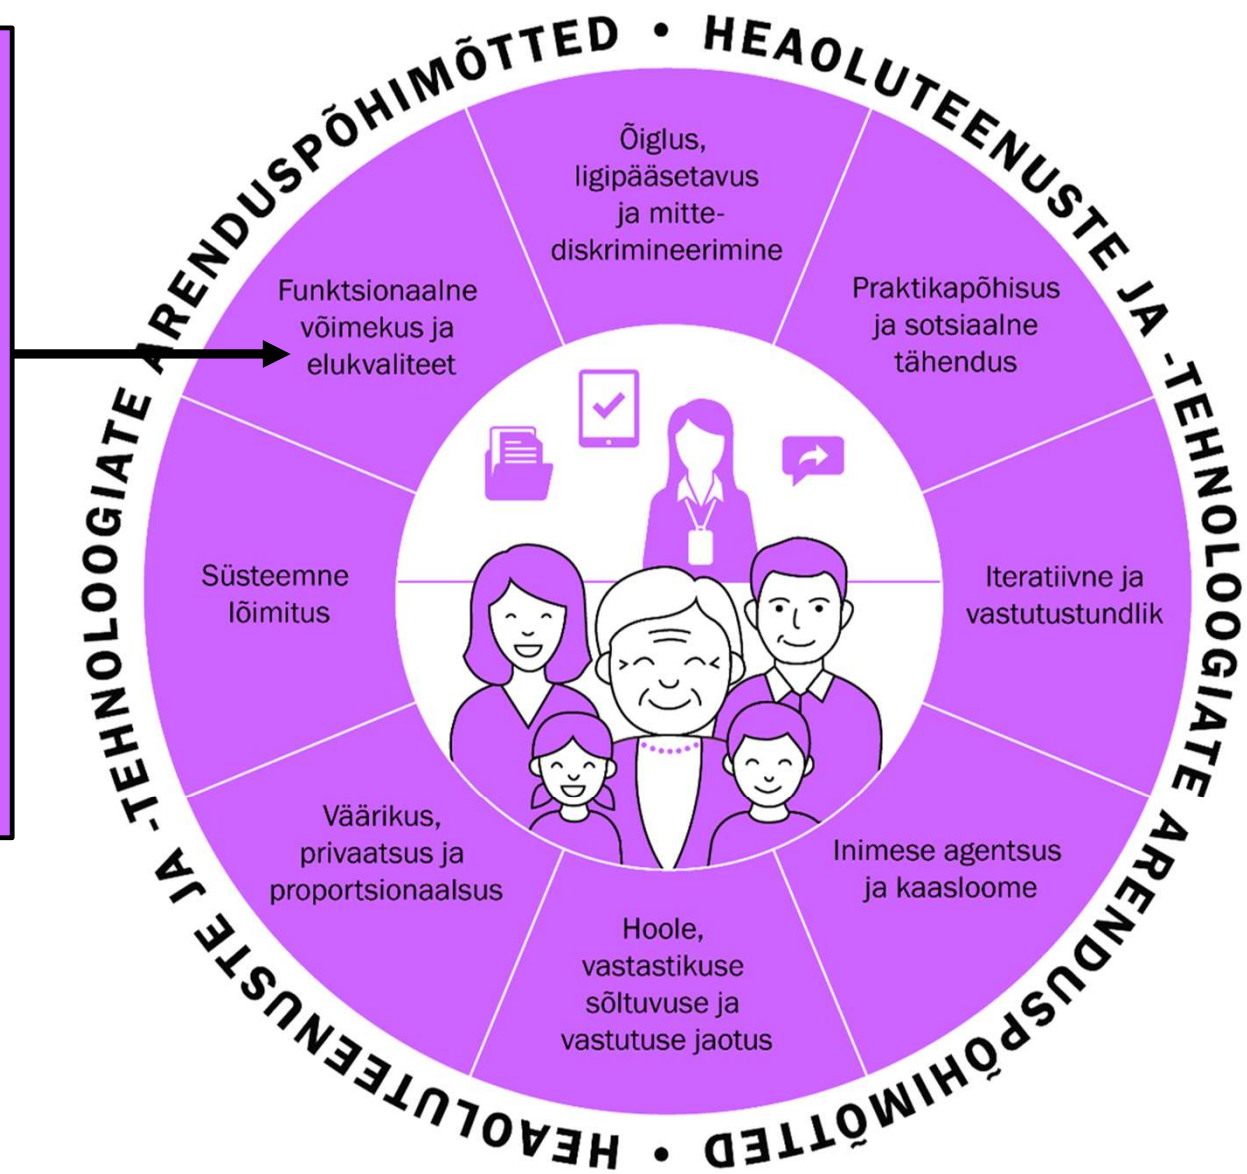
HEAOLUTEENUSTE JA -TEHNOLOOGIATE ARENDUSPÕHIMÕTTED • HEAOLUTEENUSTE JA -TEHNOLOOGIATE ARENDUSPÕHIMÕTTED •

Õiglus, ligipääsetavus ja mittediskrimineerimine

Praktikapõhisus ja sotsiaalne tähendus

Iteratiivne ja vastutustundlik

Inimese agentsus ja kaasloome

Hoole, vastastikuse sõltuvuse ja vastutuse jaotus

Väärikus, privaatsus ja proportsionaalsus

Süsteemne lõimitus

Funktsionaalne võimekus ja elukvaliteet